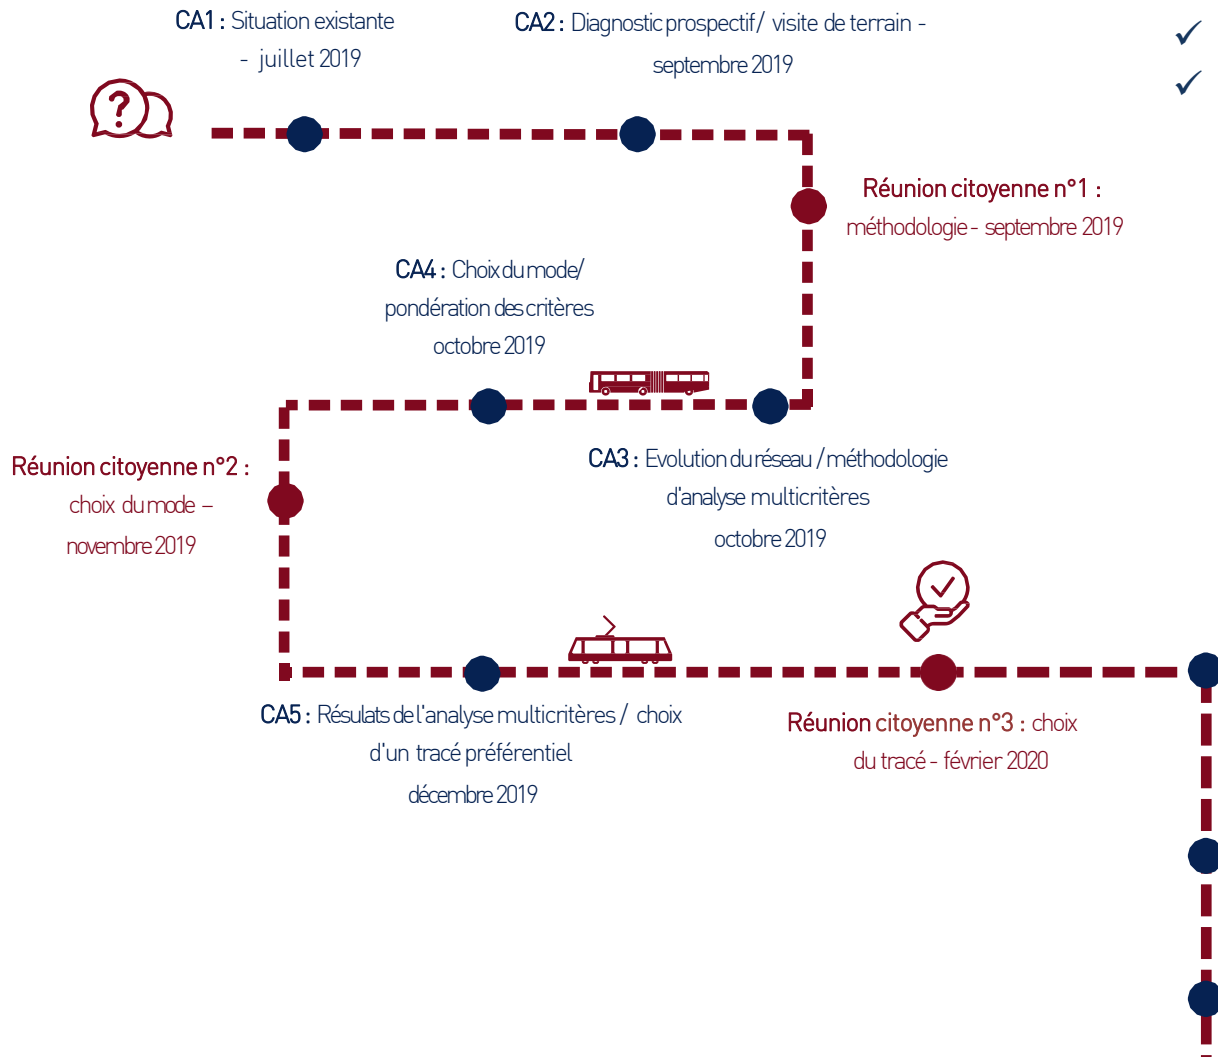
CA1 : Situation existante - juillet 2019

CA2 : Diagnostic prospectif/ visite de terrain - septembre 2019

✓
✓

Réunion citoyenne n°1 : méthodologie - septembre 2019

CA4 : Choix du mode/ pondération des critères octobre 2019

CA3 : Evolution du réseau / méthodologie d'analyse multicritères octobre 2019

Réunion citoyenne n°2 : choix du mode – novembre 2019

CA5 : Résulats de l'analyse multicritères / choix d'un tracé préférentiel décembre 2019

Réunion citoyenne n°3 : choix du tracé - février 2020